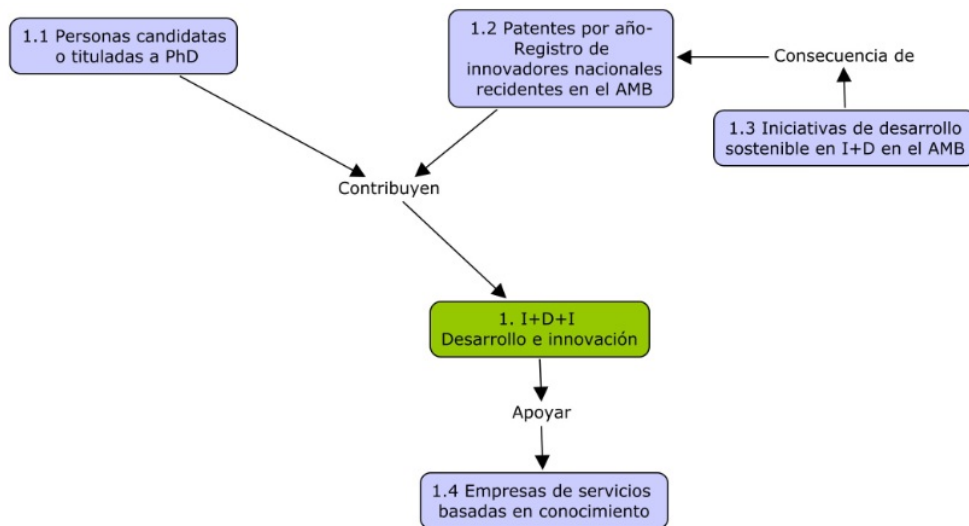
1.1 Personas candidatas o tituladas a PhD

1.2 Patentes por año-Registro de innovadores nacionales recidentes en el AMB

Consecuencia de

1.3 Iniciativas de desarrollo sostenible en I+D en el AMB

Contribuyen

1. I+D+I Desarrollo e innovación

Apoyar

1.4 Empresas de servicios basadas en conocimiento